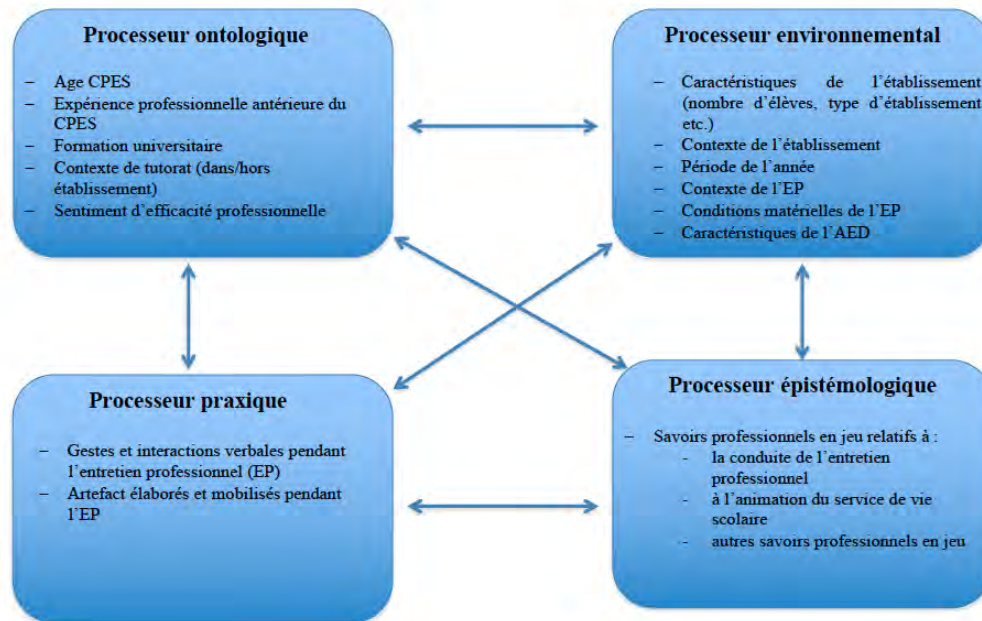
Processeur ontologique

– Age CPES
– Expénence professionnelle antérieure du CPES
– Formation universitaire
– Contexte de tutorat (dans/hors établissement)
– Sentiment d'efficacité professionnelle

Processeur environnemental

– Caractéristiques de l'établissement (nombre d'élèves, type d'établissement etc.)
– Contexte de l'établissement
– Période de l'année
– Contexte de l'EP
– Conditions matérielles de l'EP
– Caractéristiques de l'AED

Processeur praxique

– Gestes et interactions verbales pendant l'entretien professionnel (EP)
– Artefact élaborés et mobilisés pendant l'EP

Processeur épistémologique

– Savoirs professionnels en jeu relatifs à :
- la conduite de l'entretien professionnel
- à l'animation du service de vie scolaire
- autres savoirs professionnels en jeu